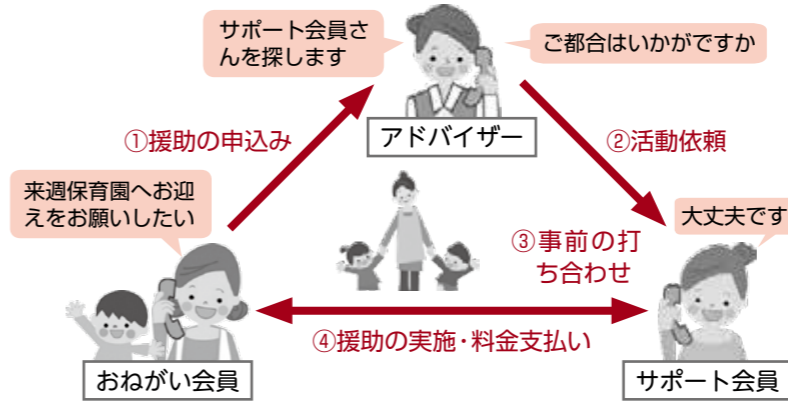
サポート会員さんを探します

ご都合はいかがですか

アドバイザー

①援助の申込み

②活動依頼

来週保育園へお迎えをお願いしたい

大丈夫です

③事前の打ち合わせ

④援助の実施・料金支払い

おねがい会員

サポート会員